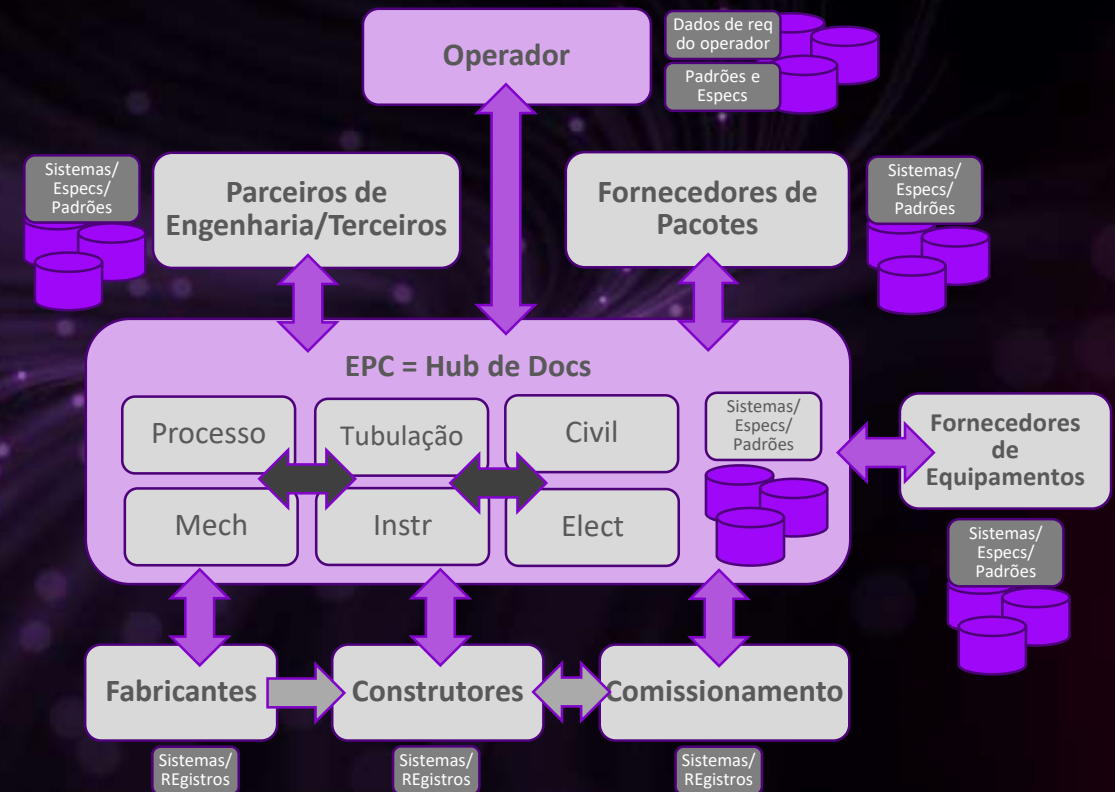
Operador

Dados de req do operador

Padrões e Especs

Sistemas/ Especs/ Padrões

Parceiros de Engenharia/Terceiros

Fornecedores de Pacotes

Sistemas/ Especs/ Padrões

EPC = Hub de Docs

Processo

Tubulação

Civil

Sistemas/ Especs/ Padrões

Fornecedores de Equipamentos

Mech

Instr

Elect

Sistemas/ Especs/ Padrões

Fabricantes

Construtores

Comissionamento

Sistemas/ REgistros

Sistemas/ REgistros

Sistemas/ REgistros